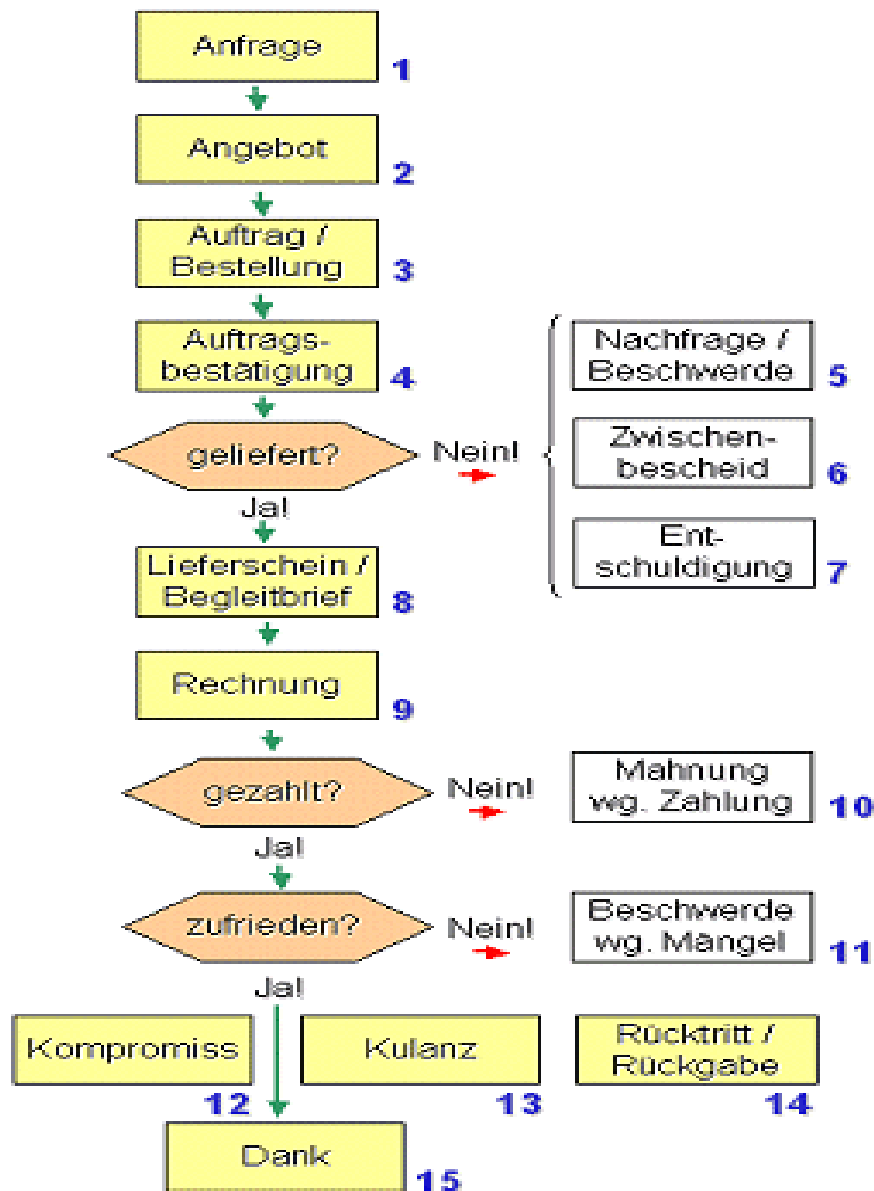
Anfrage 1

Angebot 2

Auftrag / Bestellung 3

Auftragsbestätigung 4

geliefert?

Nein!

Nachfrage / Beschwerde 5

Zwischenbescheid 6

Entschuldigung 7

Ja!

Lieferschein / Begleitbrief 8

Rechnung 9

gezahlt?

Nein!

Mahnung wg. Zahlung 10

Ja!

zufrieden?

Nein!

Beschwerde wg. Mangel 11

Ja!

Kompromiss 12

Kulanz 13

Rücktritt / Rückgabe 14

Dank 15